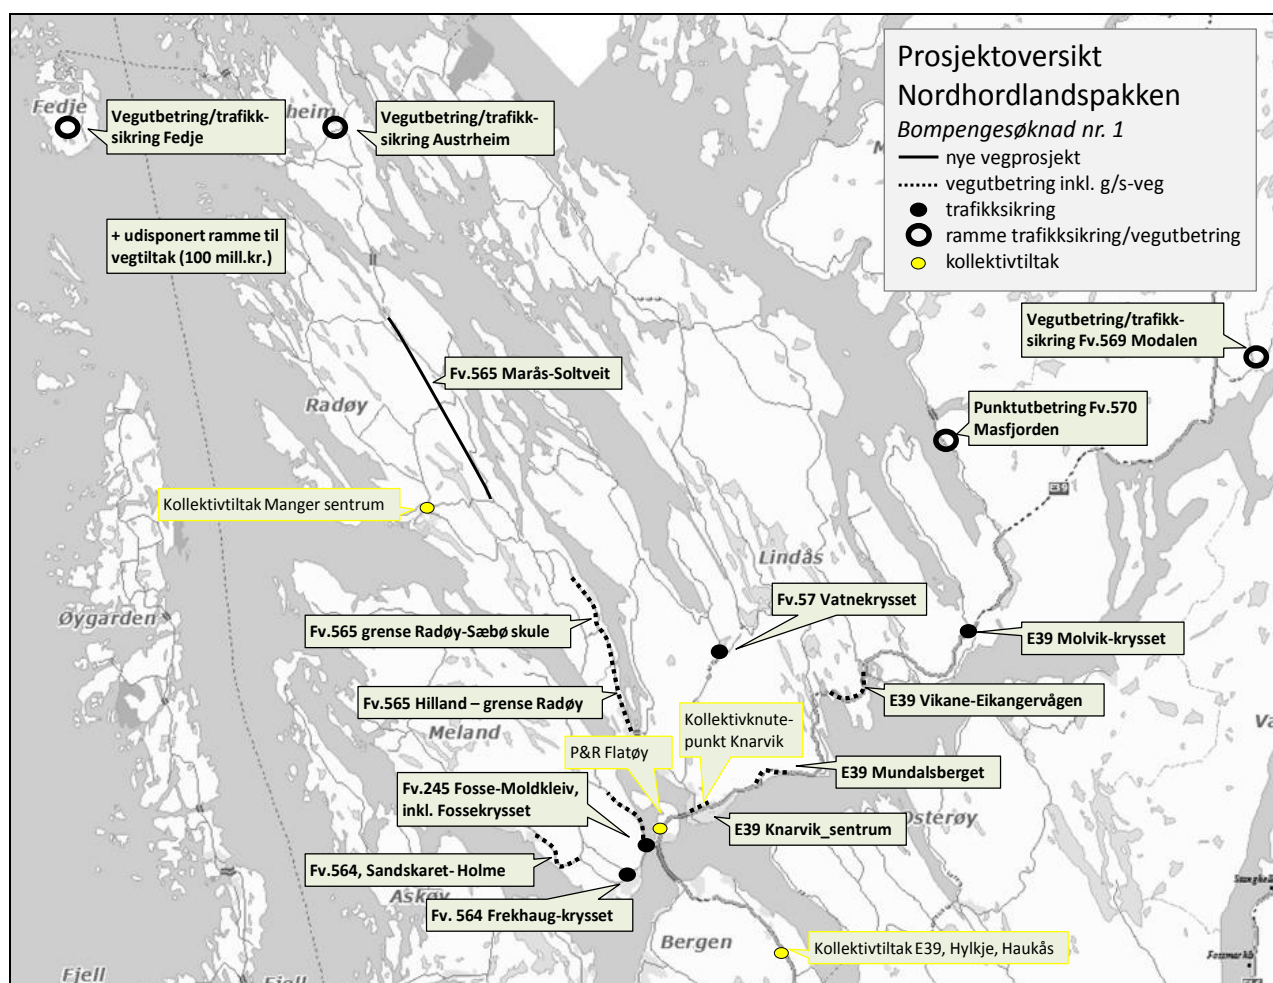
Prosjektoversikt
Nordhordlandspakken
Bompengesøknad nr. 1
nye vegprosjekt
vegutbetring inkl. g/s-veg
trafikksikring
ramme trafikksikring/vegutbetring
kollektivtiltak

Fedje
Vegutbetring/trafikksikring Fedje
Vegutbetring/trafikksikring Austrheim
+ udisponert ramme til vegtiltak (100 mill.kr.)
Fv.565 Marås-Soltveit
Radøy
Kollektivtiltak Manger sentrum
Vegutbetring/trafikksikring Fv.569 Modalen
Punktutbetring Fv.570 Masfjorden
E39
Lindås
Øygarden
Fv.57 Vatnekrysset
E39 Molvik-krysset
Fv.565 grense Radøy-Sæbø skule
E39 Vikane-Eikangervågen
Fv.565 Hilland – grense Radøy
Meland
Kollektivknutepunkt Knarvik
P&R Flatøy
E39 Mundalsberget
Fv.245 Fosse-Moldkleiv, inkl. Fossekrysset
E39 Knarvik_sentrum
Osterøy
Fv.564, Sandskaret- Holme
Askøy
Fv. 564 Frekhaug-krysset
Bergen
Kollektivtiltak E39, Hylkje, Haukås
Fjell